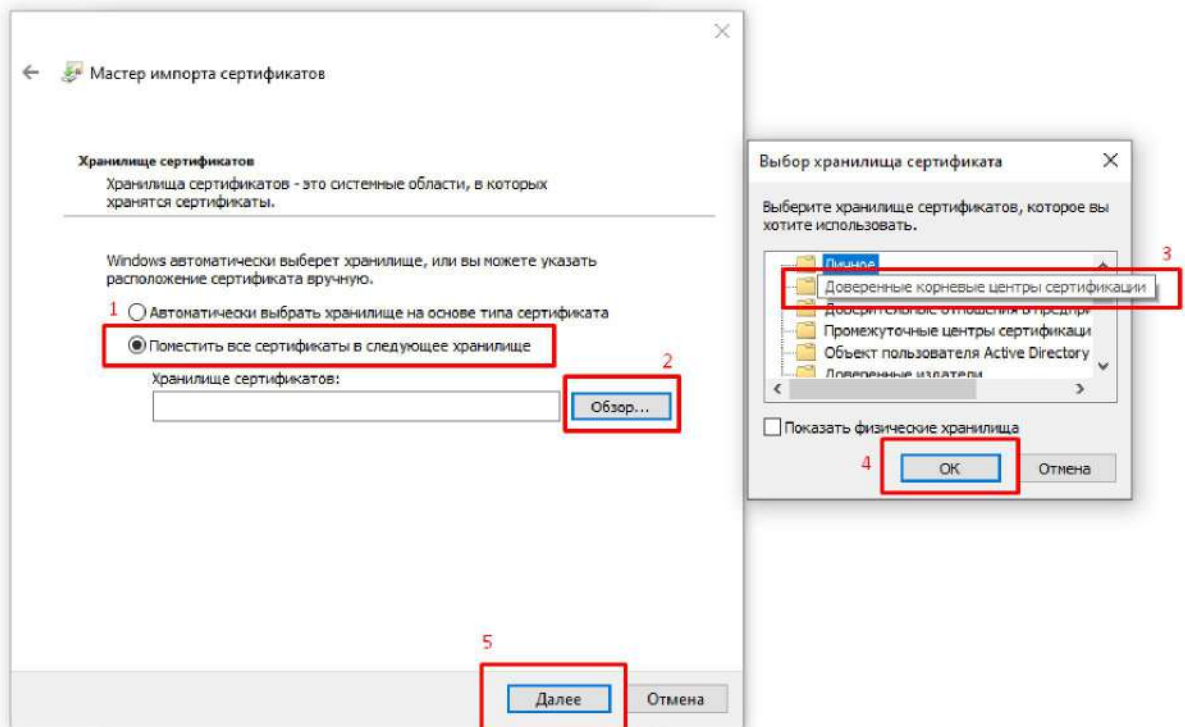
Мастер импорта сертификатов

Хранилище сертификатов

Хранилища сертификатов - это системные области, в которых хранятся сертификаты.

Windows автоматически выберет хранилище, или вы можете указать расположение сертификата вручную.

1 Автоматически выбрать хранилище на основе типа сертификата

Поместить все сертификаты в следующее хранилище

Хранилище сертификатов:

2 Обзор...

5

Далее Отмена

Выбор хранилища сертификата

Выберите хранилище сертификатов, которое вы хотите использовать.

3

Личное

Доверенные корневые центры сертификации

Доверительные отношения в предпр

Промежуточные центры сертификаци

Объект пользователя Active Directory

Доверенные издатели

Показать физические хранилища

4 OK Отмена